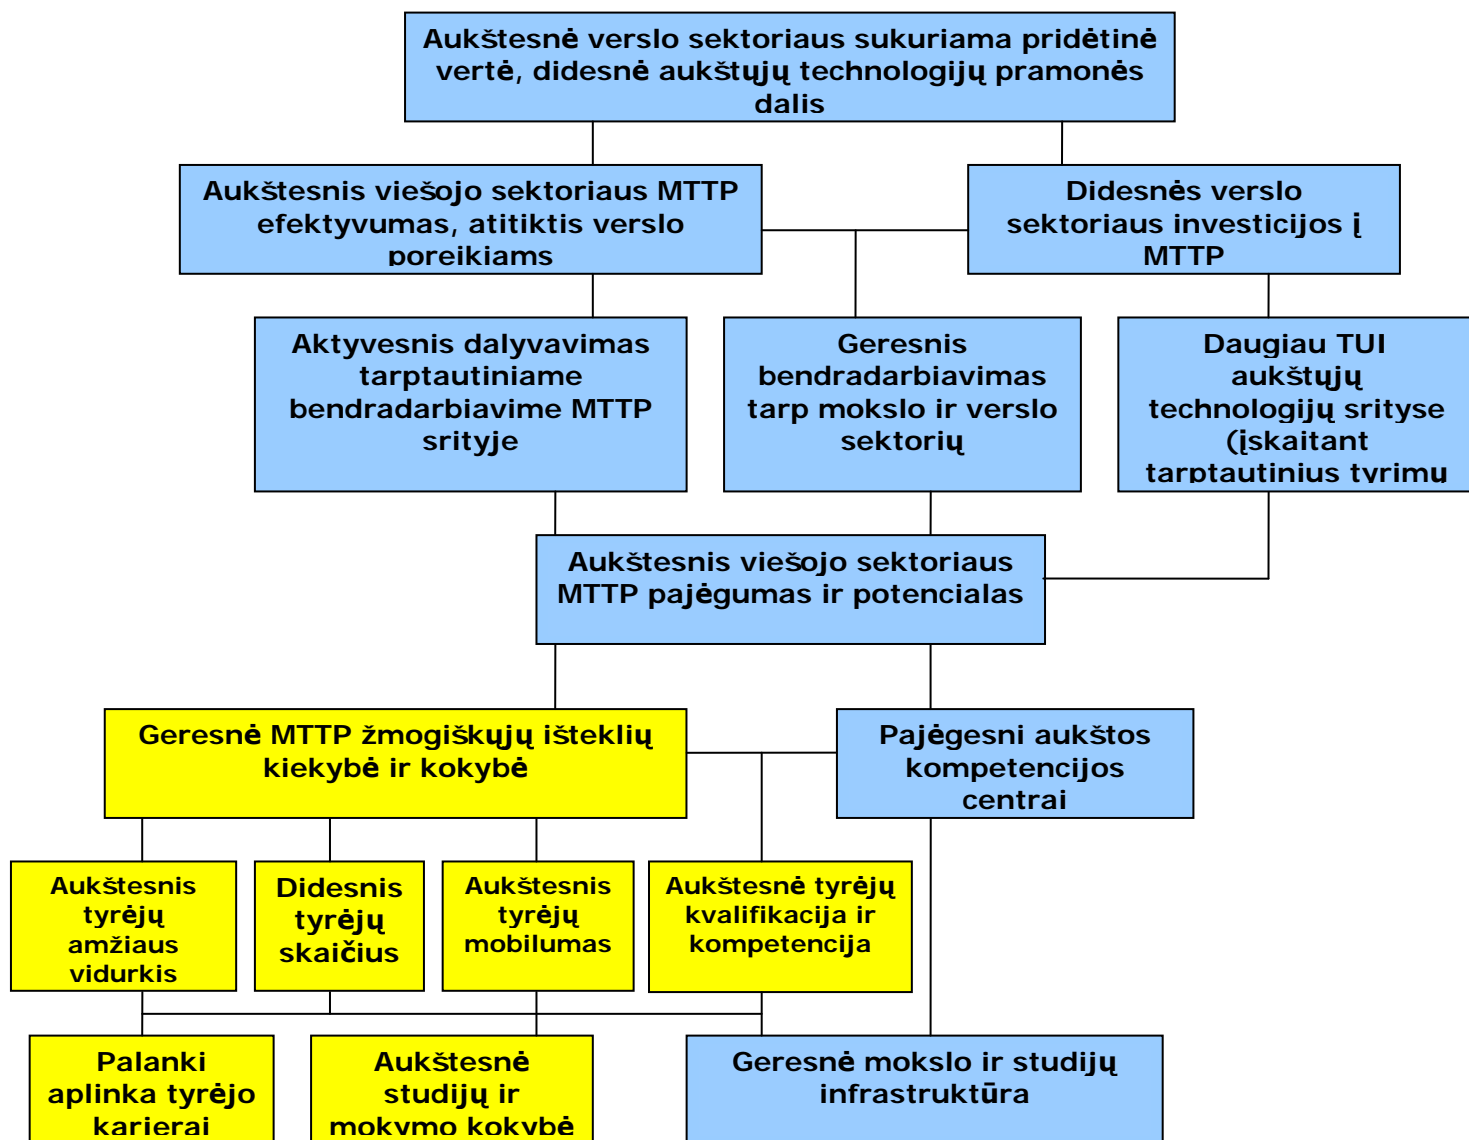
Aukštesnė verslo sektoriaus sukuriama pridėtinė vertė, didesnė aukštųjų technologijų pramonės dalis

Aukštesnis viešojo sektoriaus MTTP efektyvumas, atitiktis verslo poreikiams

Didesnės verslo sektoriaus investicijos į MTTP

Aktyvesnis dalyvavimas tarptautiniame bendradarbiavime MTTP srityje

Geresnis bendradarbiavimas tarp mokslo ir verslo sektorių

Daugiau TUI aukštųjų technologijų srityse (įskaitant tarptautinius tyrimų

Aukštesnis viešojo sektoriaus MTTP pajėgumas ir potencialas

Geresnė MTTP žmogiškųjų išteklių kiekybė ir kokybė

Pajėgesni aukštos kompetencijos centrai

Aukštesnis tyrėjų amžiaus vidurkis

Didesnis tyrėjų skaičius

Aukštesnis tyrėjų mobilumas

Aukštesnė tyrėjų kvalifikacija ir kompetencija

Palanki aplinka tyrėjo karjerai

Aukštesnė studijų ir mokymo kokybė

Geresnė mokslo ir studijų infrastruktūra